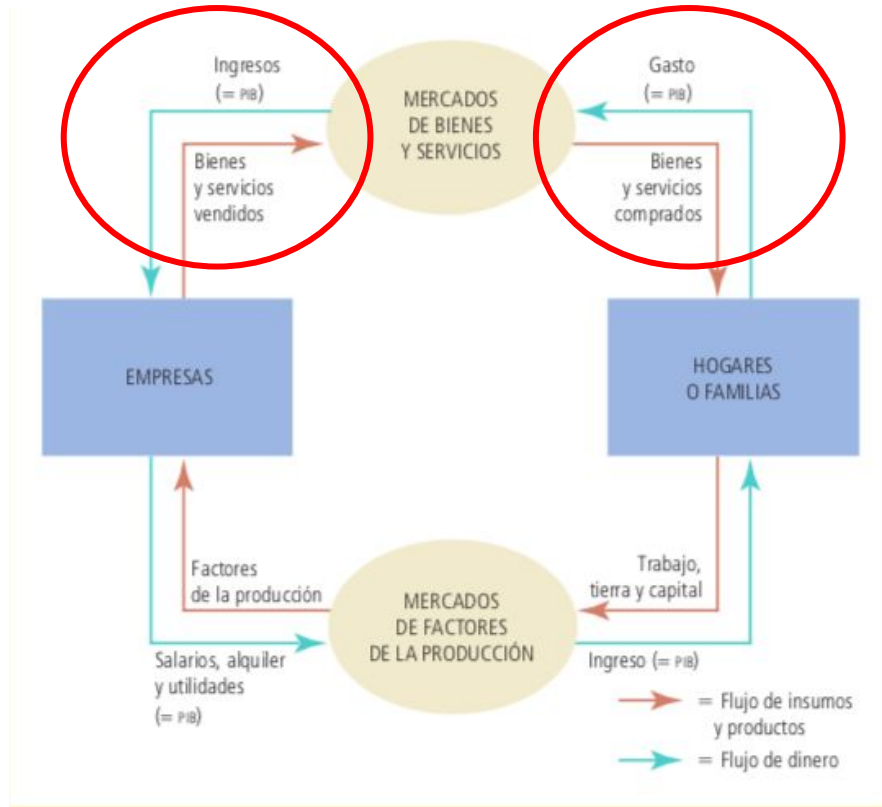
Ingresos
(= PIB)

MERCADOS DE BIENES Y SERVICIOS

Gasto
(= PIB)

Bienes y servicios vendidos

Bienes y servicios comprados

EMPRESAS

HOGARES O FAMILIAS

Factores de la producción

Trabajo, tierra y capital

MERCADOS DE FACTORES DE LA PRODUCCIÓN

Salarios, alquiler y utilidades
(= PIB)

Ingreso (= PIB)

= Flujo de insumos y productos

= Flujo de dinero